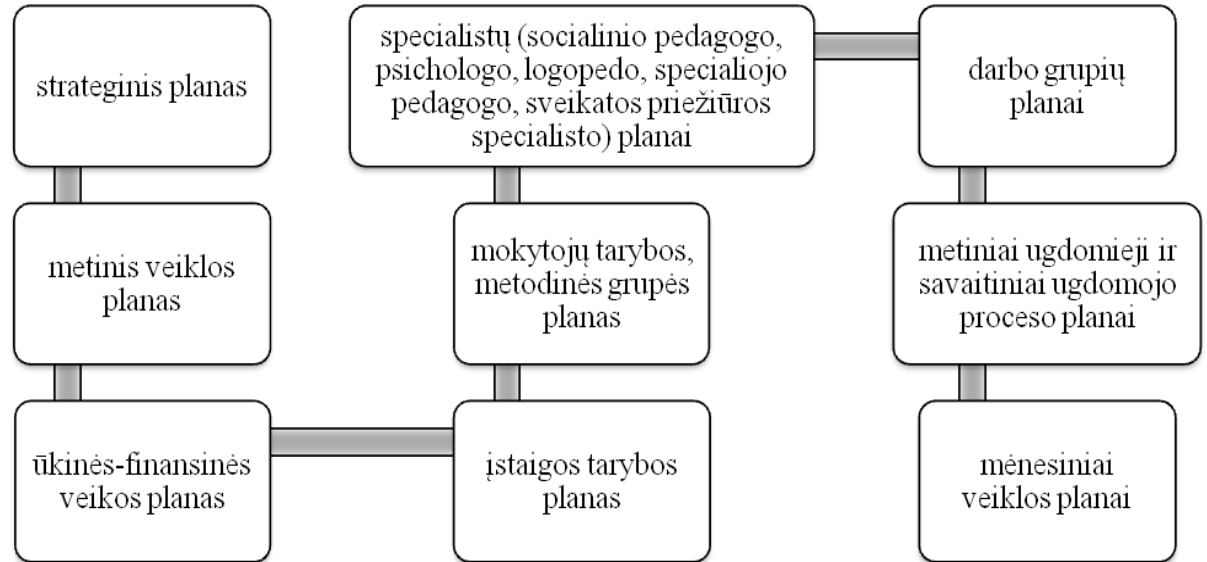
strateginis planas

metinis veiklos planas

ūkinės-finansinės veikos planas

įstaigos tarybos planas

mokytojų tarybos, metodinės grupės planas

specialistų (socialinio pedagogo, psichologo, logopedo, specialiojo pedagogo, sveikatos priežiūros specialisto) planai

darbo grupių planai

metiniai ugdomieji ir savaitiniai ugdomojo proceso planai

mėnesiniai veiklos planai